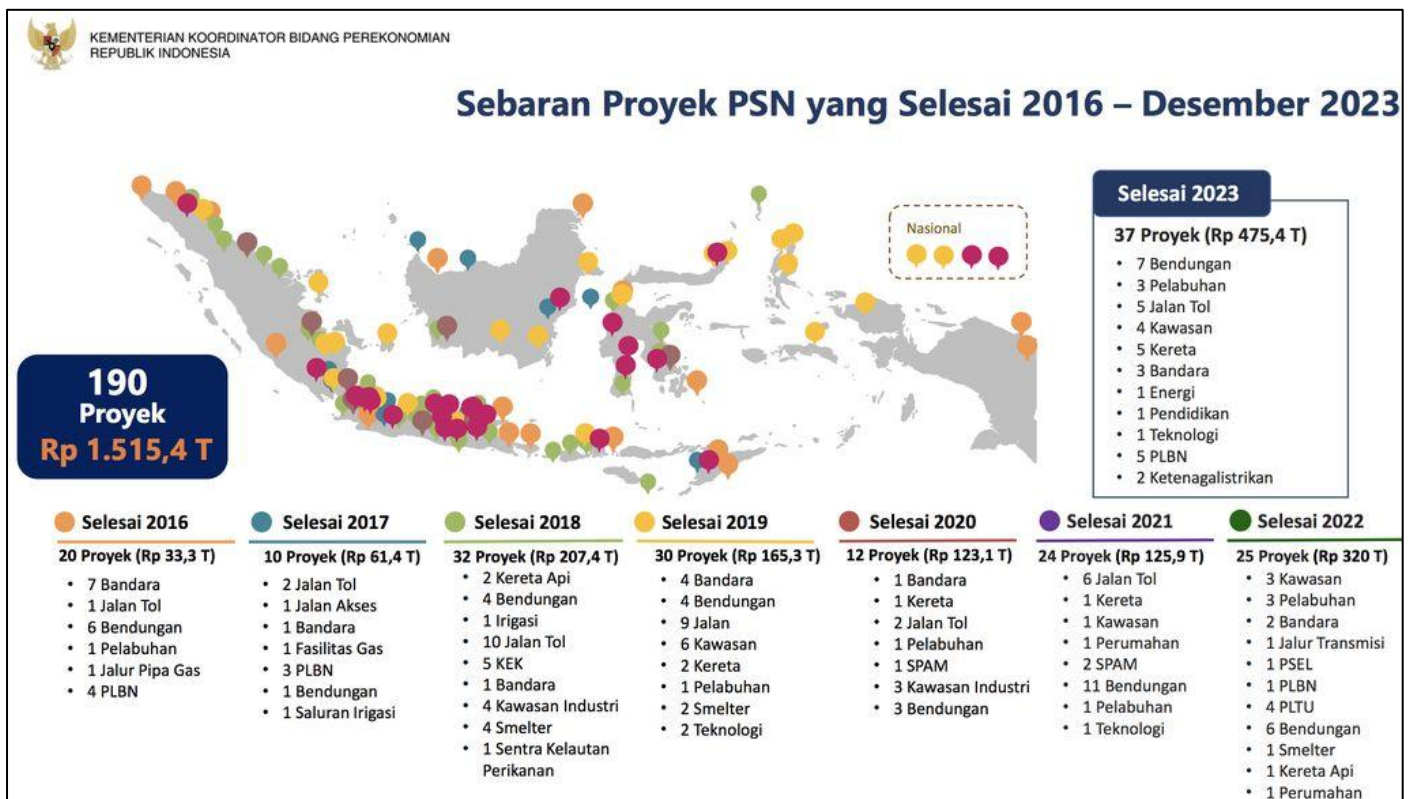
KEMENTERIAN KOORDINATOR BIDANG PEREKONOMIAN
REPUBLIK INDONESIA

Sebaran Proyek PSN yang Selesai 2016 – Desember 2023

Nasional

Selesai 2023

37 Proyek (Rp 475,4 T)

- 7 Bendungan
- 3 Pelabuhan
- 5 Jalan Tol
- 4 Kawasan
- 5 Kereta
- 3 Bandara
- 1 Energi
- 1 Pendidikan
- 1 Teknologi
- 5 PLBN
- 2 Ketenagalistrikan

190 Proyek
Rp 1.515,4 T

Selesai 2016

20 Proyek (Rp 33,3 T)

- 7 Bandara
- 1 Jalan Tol
- 6 Bendungan
- 1 Pelabuhan
- 1 Jalur Pipa Gas
- 4 PLBN

Selesai 2017

10 Proyek (Rp 61,4 T)

- 2 Jalan Tol
- 1 Jalan Akses
- 1 Bandara
- 1 Fasilitas Gas
- 3 PLBN
- 1 Bendungan
- 1 Saluran Irigasi

Selesai 2018

32 Proyek (Rp 207,4 T)

- 2 Kereta Api
- 4 Bendungan
- 1 Irigasi
- 10 Jalan Tol
- 5 KEK
- 1 Bandara
- 4 Kawasan Industri
- 4 Smelter
- 1 Sentra Kelautan Perikanan

Selesai 2019

30 Proyek (Rp 165,3 T)

- 4 Bandara
- 4 Bendungan
- 9 Jalan
- 6 Kawasan
- 2 Kereta
- 1 Pelabuhan
- 2 Smelter
- 2 Teknologi

Selesai 2020

12 Proyek (Rp 123,1 T)

- 1 Bandara
- 1 Kereta
- 2 Jalan Tol
- 1 Pelabuhan
- 1 SPAM
- 3 Kawasan Industri
- 3 Bendungan

Selesai 2021

24 Proyek (Rp 125,9 T)

- 6 Jalan Tol
- 1 Kereta
- 1 Kawasan
- 1 Perumahan
- 2 SPAM
- 11 Bendungan
- 1 Pelabuhan
- 1 Teknologi

Selesai 2022

25 Proyek (Rp 320 T)

- 3 Kawasan
- 3 Pelabuhan
- 2 Bandara
- 1 Jalur Transmisi
- 1 PSEL
- 1 PLBN
- 4 PLTU
- 6 Bendungan
- 1 Smelter
- 1 Kereta Api
- 1 Perumahan